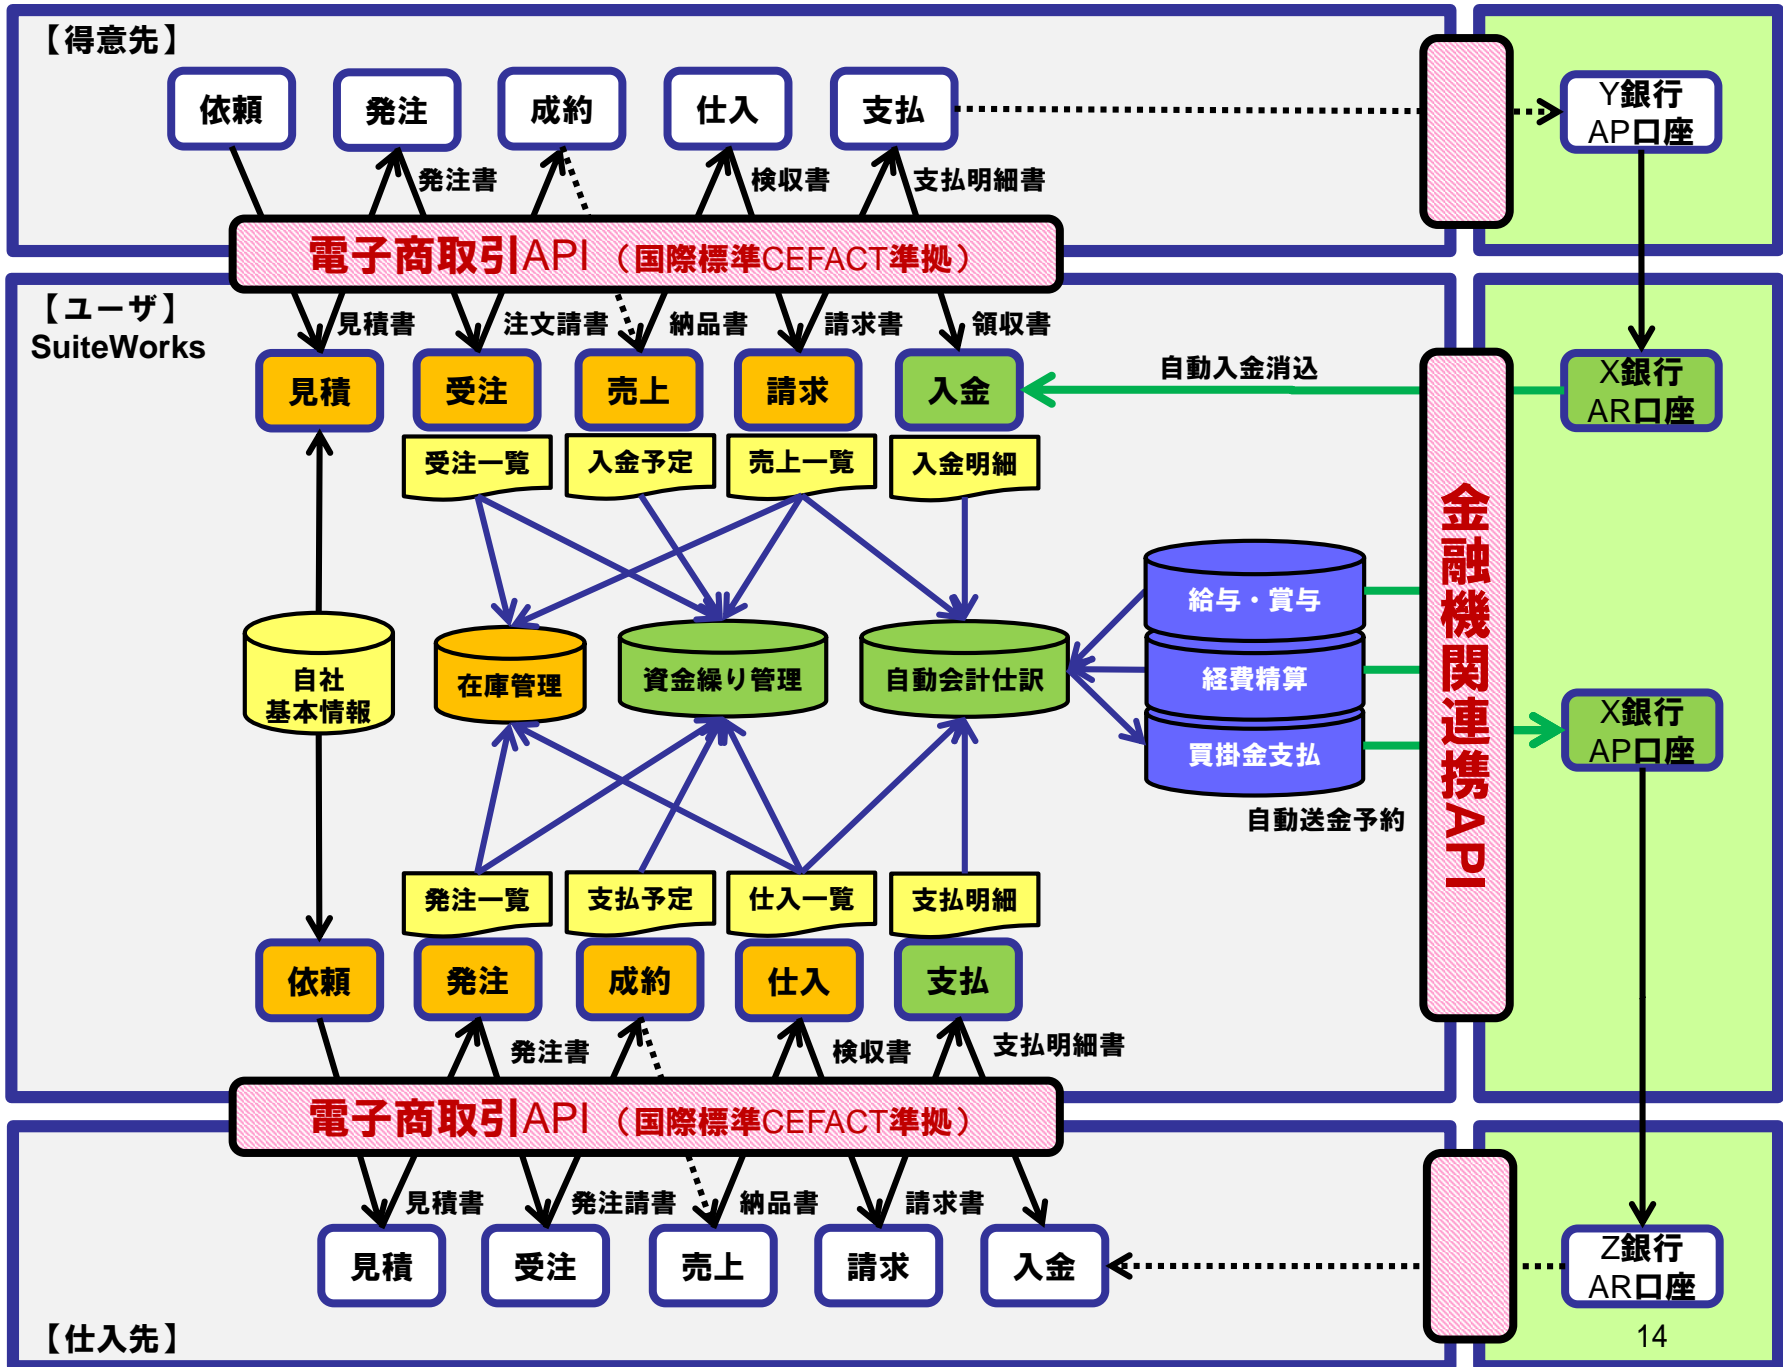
【得意先】

依頼 発注 成約 仕入 支払

発注書 検収書 支払明細書

Y銀行 AP口座

電子商取引API（国際標準CEFACT準拠）

【ユーザ】
SuiteWorks

見積書 注文請書 納品書 請求書 領収書

見積 受注 売上 請求 入金

自動入金消込

X銀行 AR口座

受注一覧 入金予定 売上一覧 入金明細

金融機関連携API

自社 基本情報

在庫管理 資金繰り管理 自動会計仕訳

給与・賞与
経費精算
買掛金支払

X銀行 AP口座

自動送金予約

発注一覧 支払予定 仕入一覧 支払明細

依頼 発注 成約 仕入 支払

発注書 検収書 支払明細書

電子商取引API（国際標準CEFACT準拠）

見積書 発注請書 納品書 請求書

見積 受注 売上 請求 入金

Z銀行 AR口座

【仕入先】

14